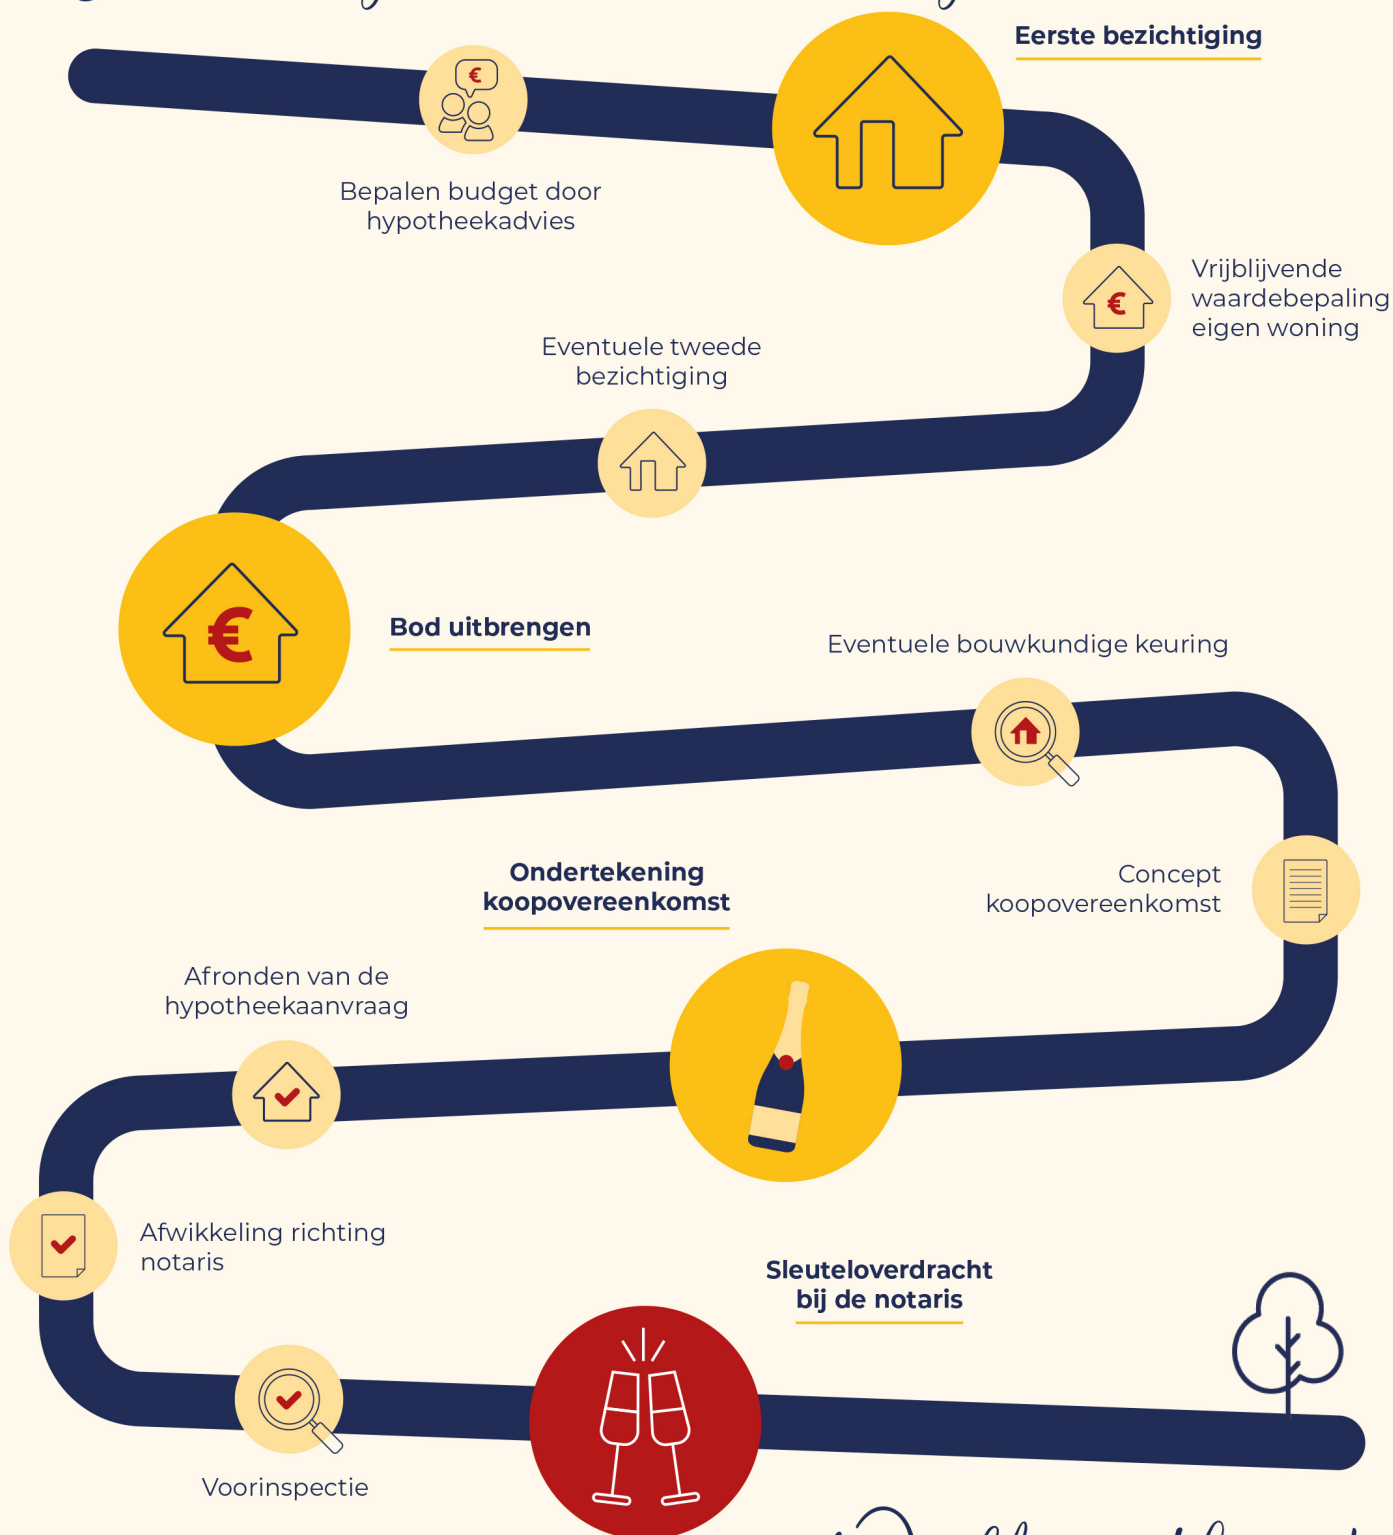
Eerste bezichtiging

Bepalen budget door hypotheekadvies

€

Vrijblijvende waardebepaling eigen woning

€

Eventuele tweede bezichtiging

€

Bod uitbrengen

Eventuele bouwkundige keuring

Ondertekening koopovereenkomst

Concept koopovereenkomst

Afronden van de hypotheekaanvraag

Afwikkeling richting notaris

Sleuteloverdracht bij de notaris

Voorinspectie

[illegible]